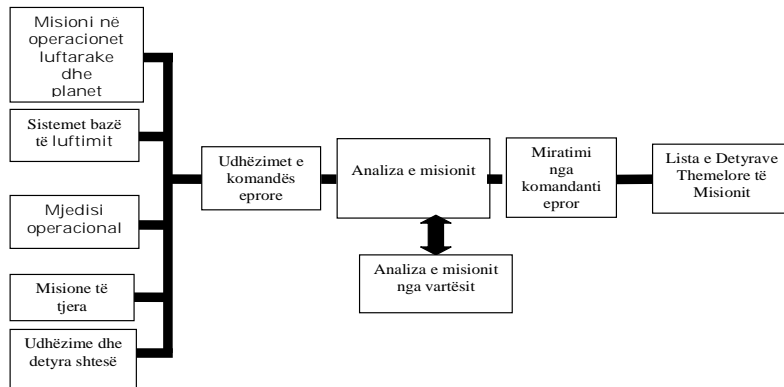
Misioni në operacionet luftarake dhe planet

Sistemet bazë të luftimit

Mjedisi operacional

Misione të tjera

Udhëzime dhe detyra shtesë

Udhëzimet e komandës eprore

Analiza e misionit

Analiza e misionit nga vartësit

Miratimi nga komandanti epror

Lista e Detyrave Themelore të Misionit